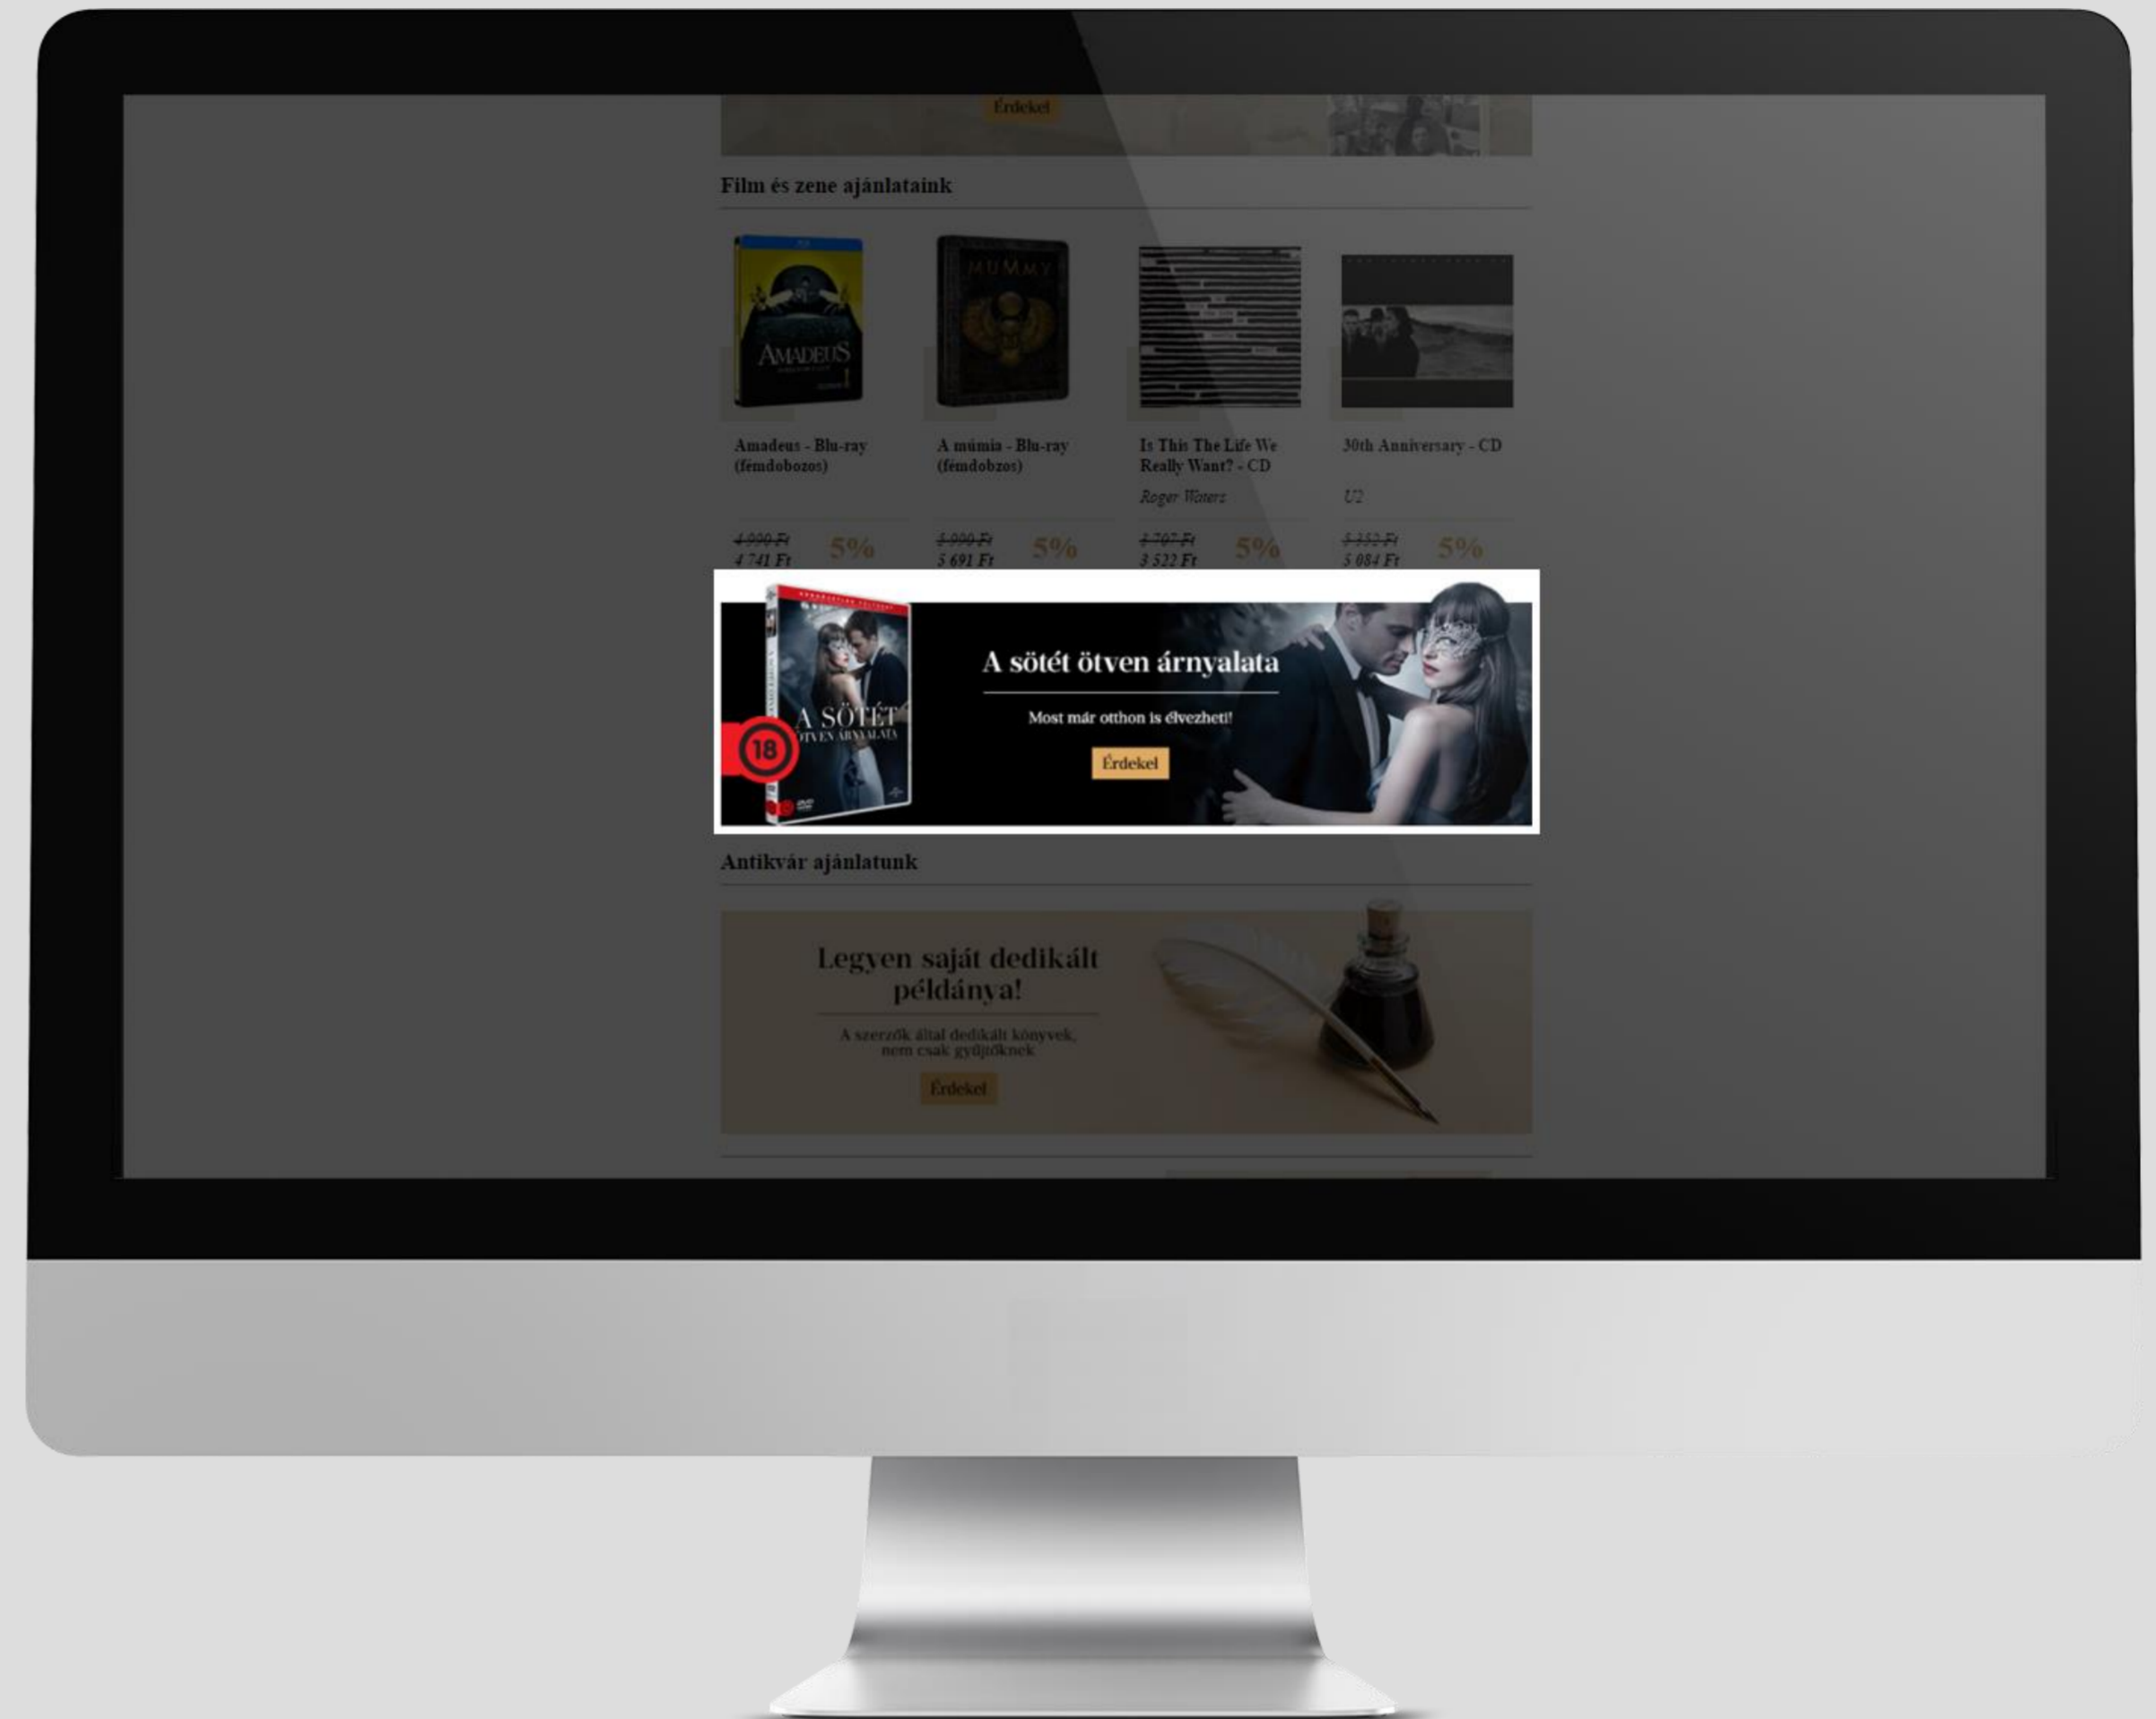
Érdekel

Film és zene ajánlataink

AMADEUS

MUMMY

Amadeus - Blu-ray (fémdobozos)

A múmia - Blu-ray (fémdobozos)

Is This The Life We Really Want? - CD

Roger Waters

30th Anniversary - CD

U2

~~4 990 Ft~~
4 741 Ft
5%

~~5 990 Ft~~
5 691 Ft
5%

~~3 707 Ft~~
3 522 Ft
5%

~~5 352 Ft~~
5 084 Ft
5%

A SÖTÉT ÖTVEN ÁRNYALATA

18

A sötét ötven árnyalata

Most már otthon is élvezheti!

Érdekel

Antikvár ajánlatunk

Legyen saját dedikált példánya!

A szerzők által dedikált könyvek, nem csak gyűjtőknek

Érdekel